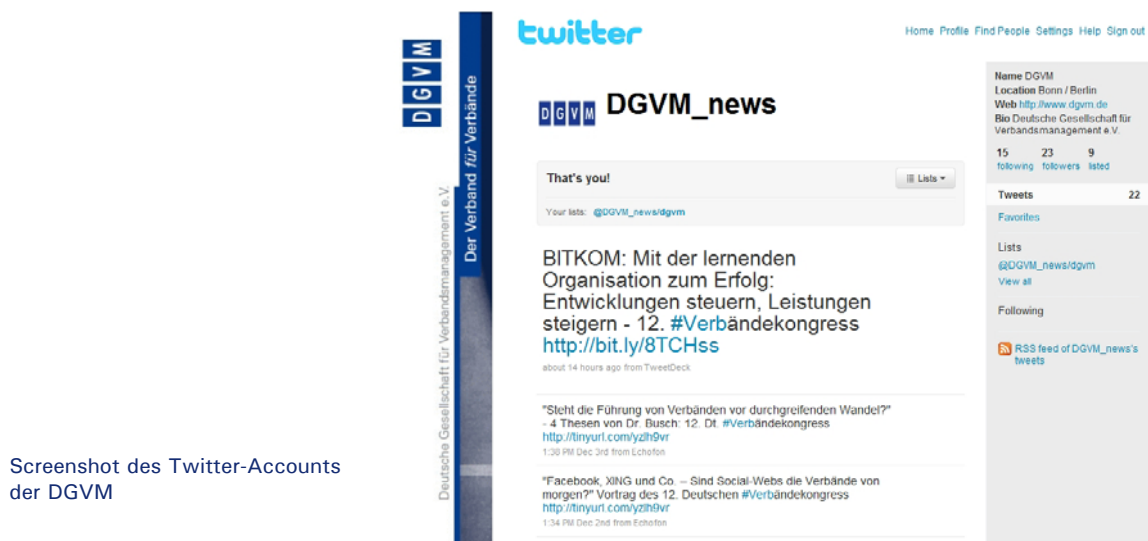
Screenshot des Twitter-Accounts der DGVM

D G V M

Der Verband für Verbände

Deutsche Gesellschaft für Verbandsmanagement e.V.

twitter

Home Profile Find People Settings Help Sign out

D G V M DGVM_news

That's you!

Lists

Your lists: @DGVM_news/dgvm

BITKOM: Mit der lernenden Organisation zum Erfolg: Entwicklungen steuern, Leistungen steigern - 12. #Verbändekongress http://bit.ly/8TCHss

about 14 hours ago from TweetDeck

"Steht die Führung von Verbänden vor durchgreifenden Wandel?" - 4 Thesen von Dr. Busch: 12. Dt. #Verbändekongress http://tinyurl.com/yzlh9vr

1:38 PM Dec 3rd from Echofon

"Facebook, XING und Co. – Sind Social-Webs die Verbände von morgen?" Vortrag des 12. Deutschen #Verbändekongress http://tinyurl.com/yzlh9vr

1:34 PM Dec 2nd from Echofon

Name DGVM
Location Bonn / Berlin
Web http://www.dgvm.de
Bio Deutsche Gesellschaft für Verbandsmanagement e.V.

15 following 23 followers 9 listed

Tweets 22

Favorites

Lists

@DGVM_news/dgvm

View all

Following

RSS feed of DGVM_news's tweets